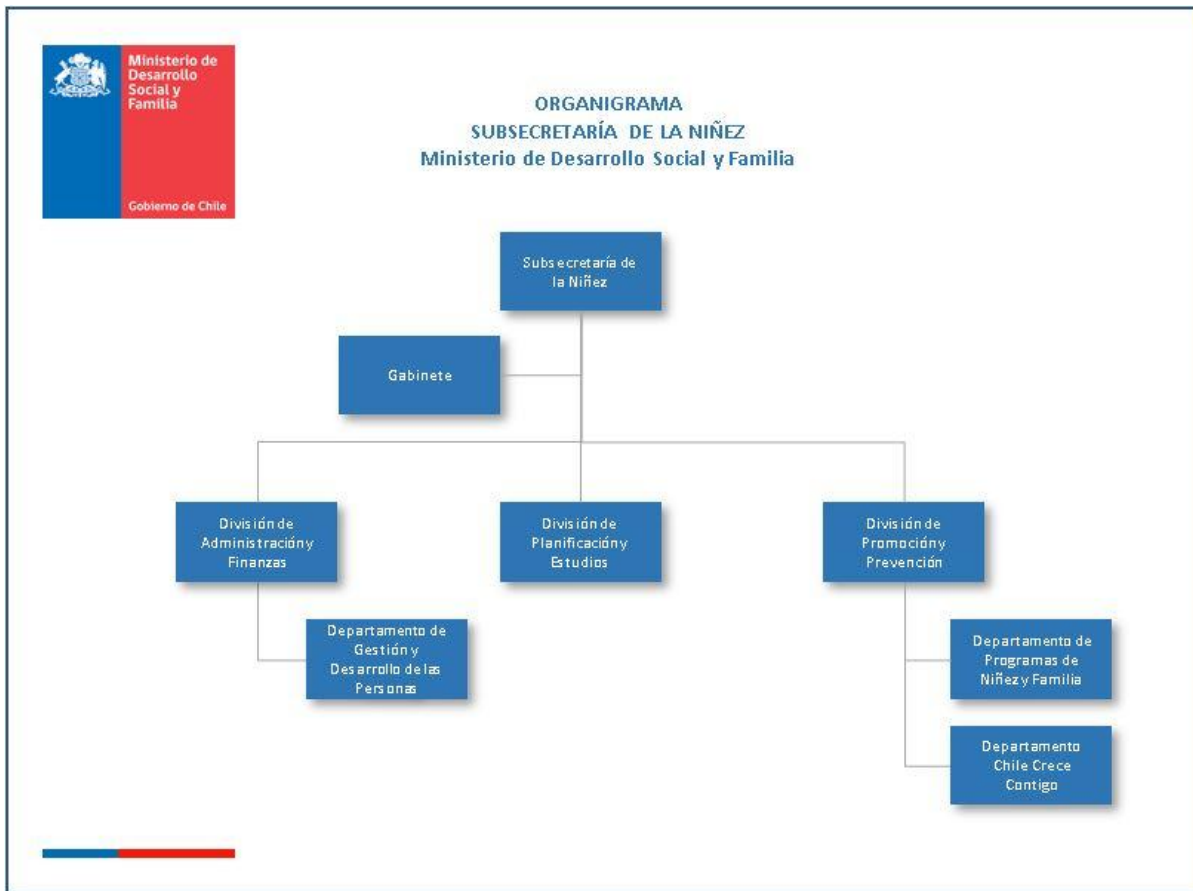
Ministerio de Desarrollo Social y Familia

Gobierno de Chile

ORGANIGRAMA
SUBSECRETARÍA DE LA NIÑEZ
Ministerio de Desarrollo Social y Familia

Subsecretaría de la Niñez

Gabinete

División de Administración y Finanzas

División de Planificación y Estudios

División de Promoción y Prevención

Departamento de Gestión y Desarrollo de las Personas

Departamento de Programas de Niñez y Familia

Departamento Chile Crece Contigo